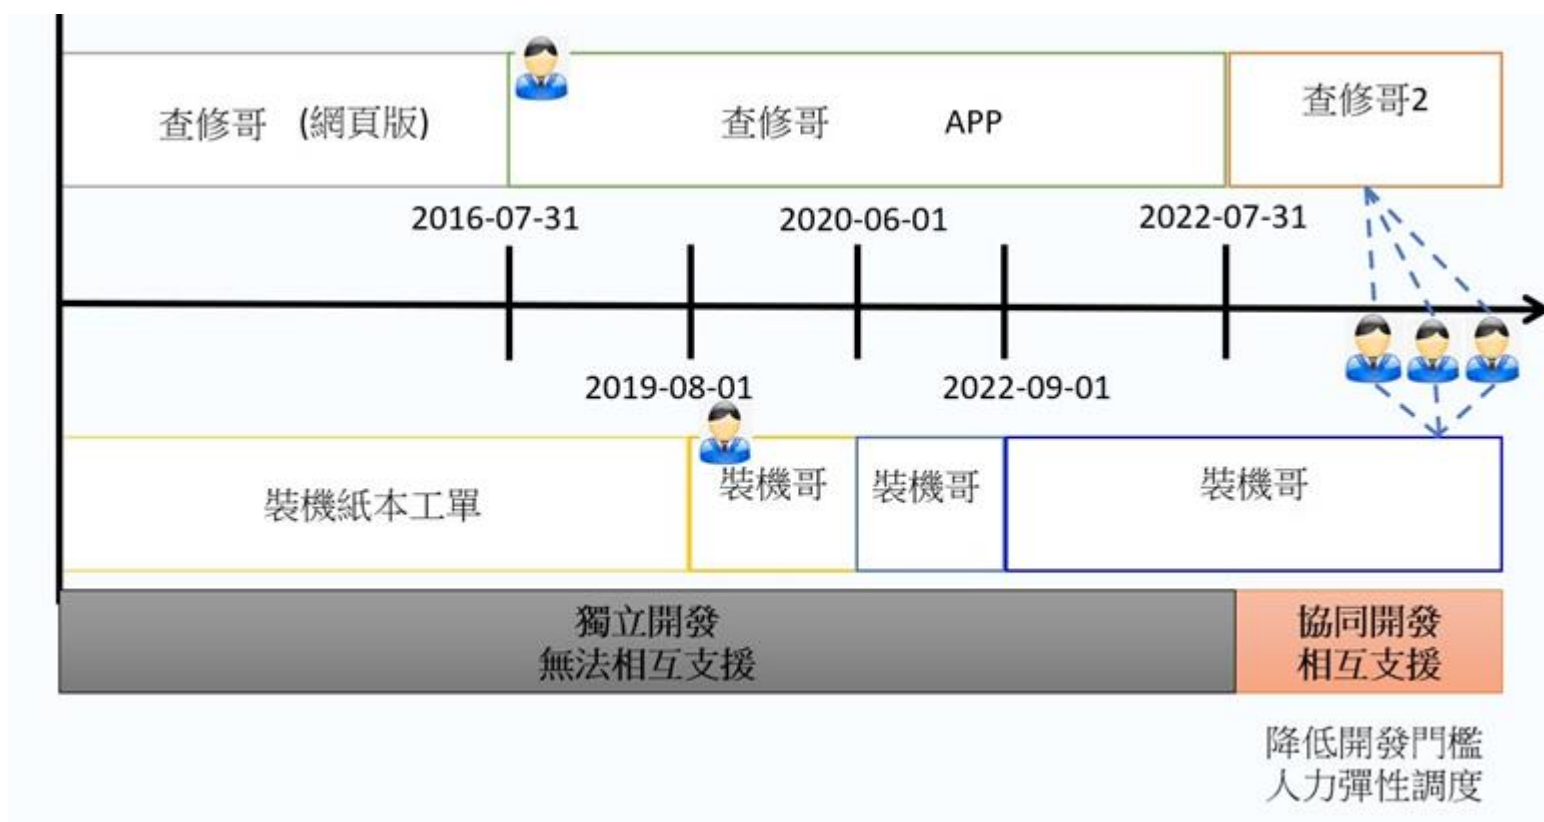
查修哥 (網頁版)

查修哥 APP

查修哥2

2016-07-31

2020-06-01

2022-07-31

2019-08-01

2022-09-01

裝機紙本工單

裝機哥

裝機哥

裝機哥

獨立開發
無法相互支援

協同開發
相互支援

降低開發門檻
人力彈性調度